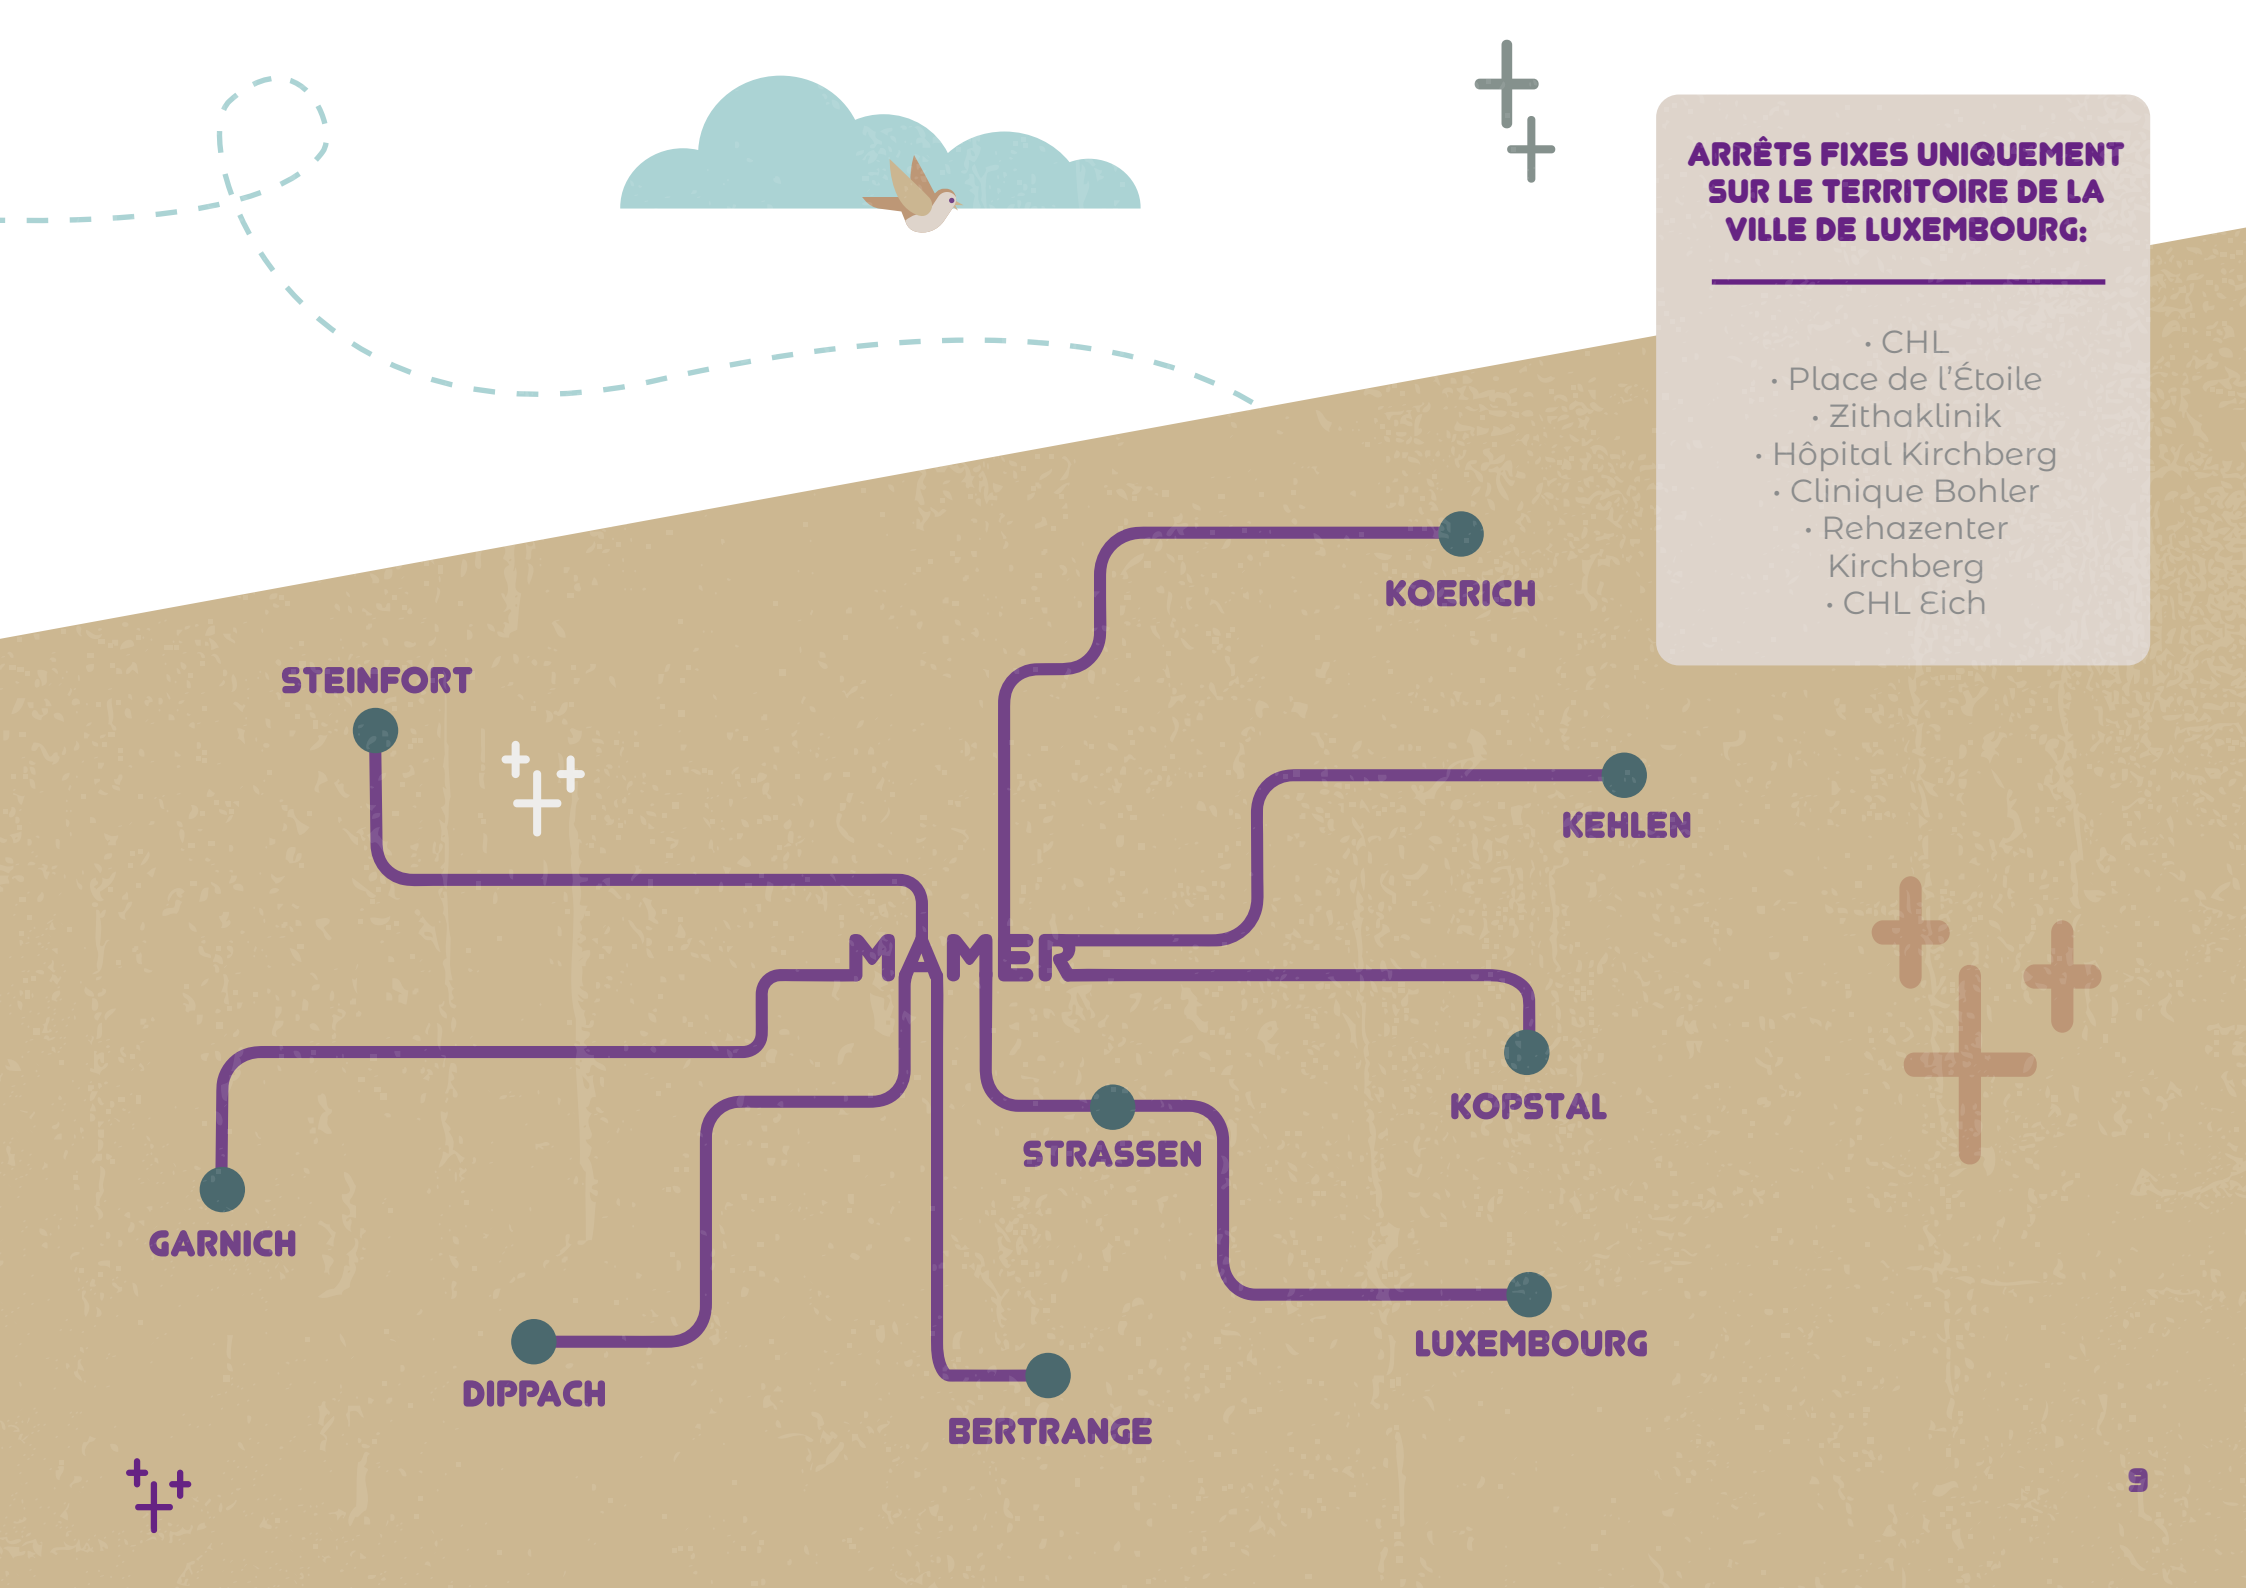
ARRÊTS FIXES UNIQUEMENT SUR LE TERRITOIRE DE LA VILLE DE LUXEMBOURG:

· CHL
· Place de l'Étoile
· Zithaklinik
· Hôpital Kirchberg
· Clinique Bohler
· Rehazenter Kirchberg
· CHL Eich

KOERICH

STEINFORT

KEHLEN

MAMER

KOPSTAL

STRASSEN

GARNICH

LUXEMBOURG

DIPPACH

BERTRANGE

9